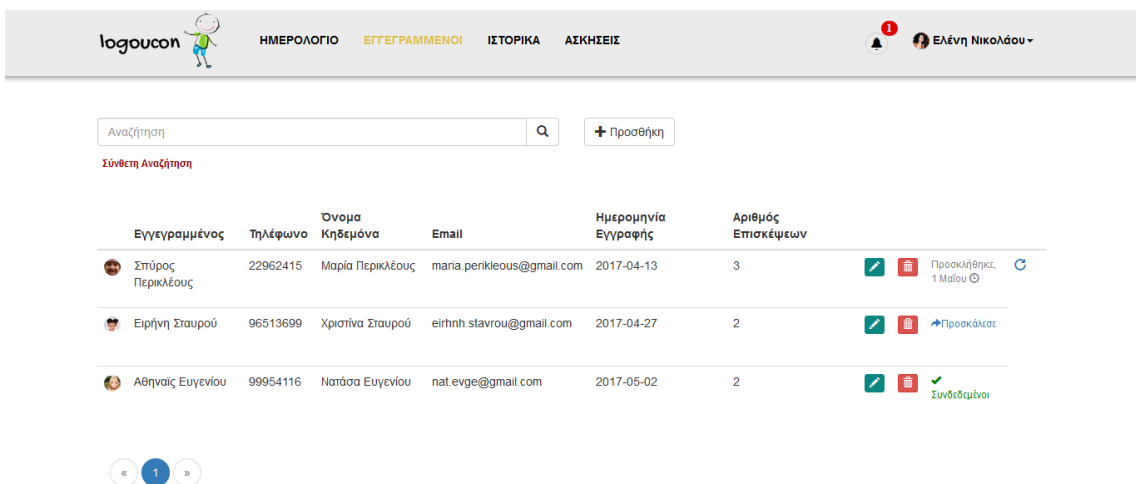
logoucon ΗΜΕΡΟΛΟΓΙΟ ΕΓΓΕΓΡΑΜΜΕΝΟΙ ΙΣΤΟΡΙΚΑ ΑΣΚΗΣΕΙΣ 1 Ελένη Νικολάου

Αναζήτηση + Προσθήκη

Σύνθετη Αναζήτηση

| | Εγγεγραμμένος | Τηλέφωνο | Όνομα Κηδεμόνα | Email | Ημερομηνία Εγγραφής | Αριθμός Επισκέψεων | | |
|---|---|---|---|---|---|---|---|---|
| | Σπύρος Περικλέους | 22962415 | Μαρία Περικλέους | maria.perikleous@gmail.com | 2017-04-13 | 3 | | Προσκλήθηκε, 1 Μαΐου |
| | Ειρήνη Σταυρού | 96513699 | Χριστίνα Σταυρού | eirhnh.stavrou@gmail.com | 2017-04-27 | 2 | | Προσκάλεσε |
| | Αθηναϊς Ευγενίου | 99954116 | Νατάσα Ευγενίου | nat.evge@gmail.com | 2017-05-02 | 2 | | Συνδεδεμένοι |

« 1 »